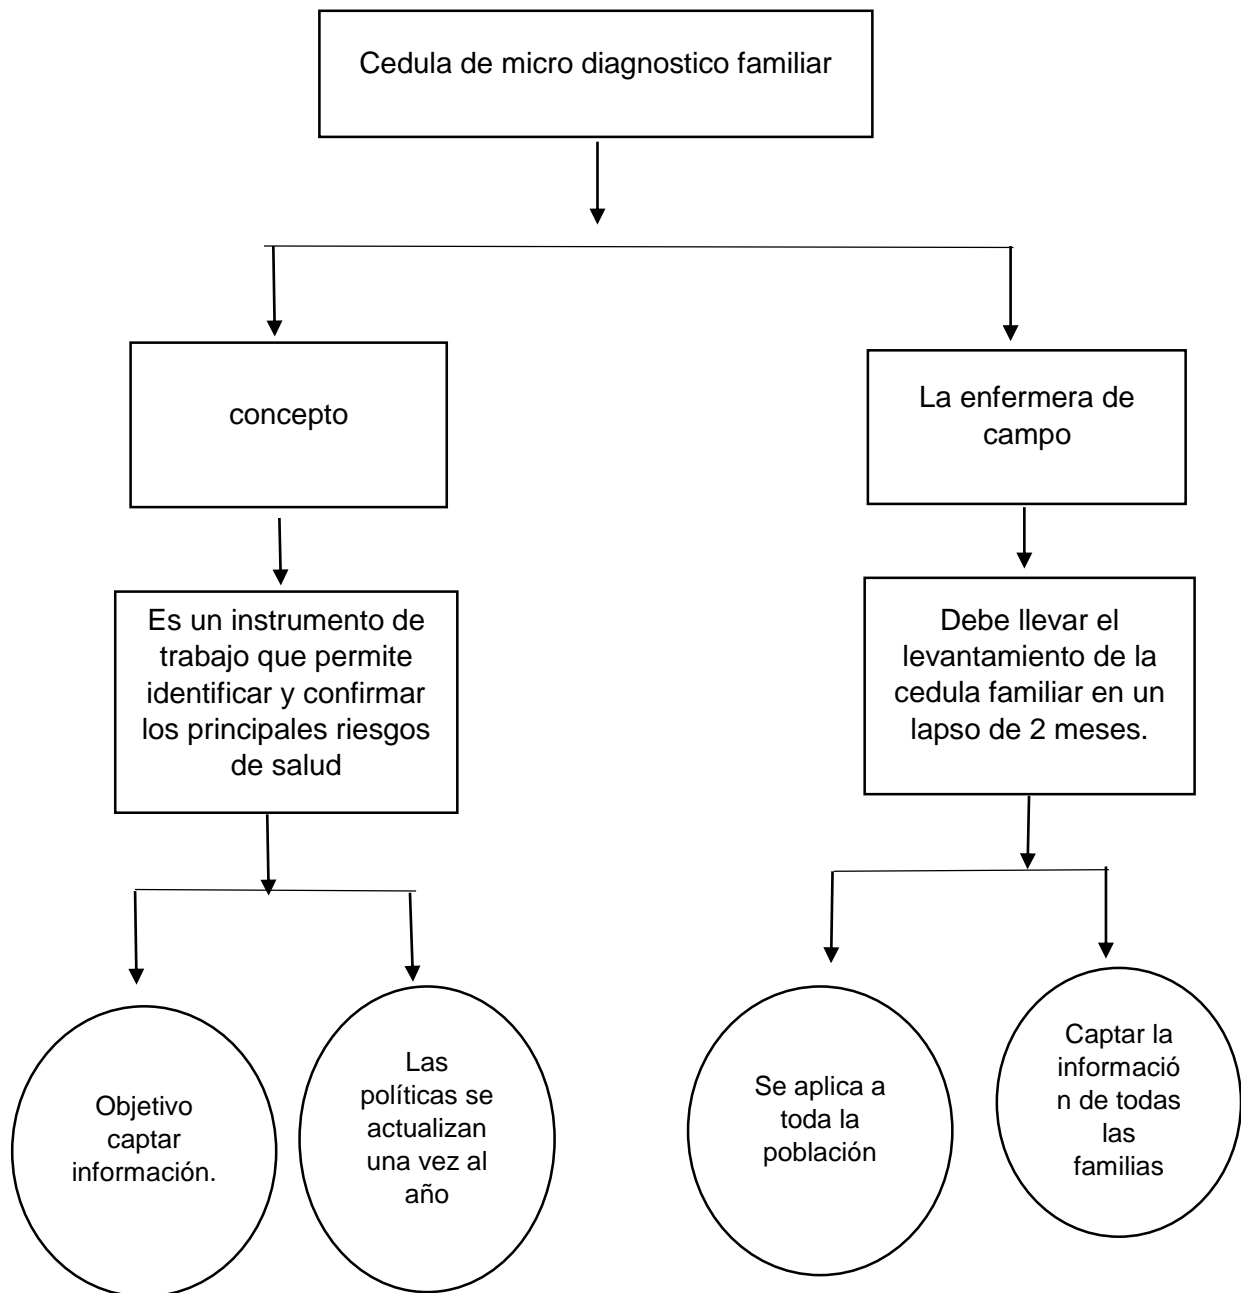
Cedula de micro diagnostico familiar

concepto

Es un instrumento de trabajo que permite identificar y confirmar los principales riesgos de salud

Objetivo captar información.

Las políticas se actualizan una vez al año

La enfermera de campo

Debe llevar el levantamiento de la cedula familiar en un lapso de 2 meses.

Se aplica a toda la población

Captar la información de todas las familias